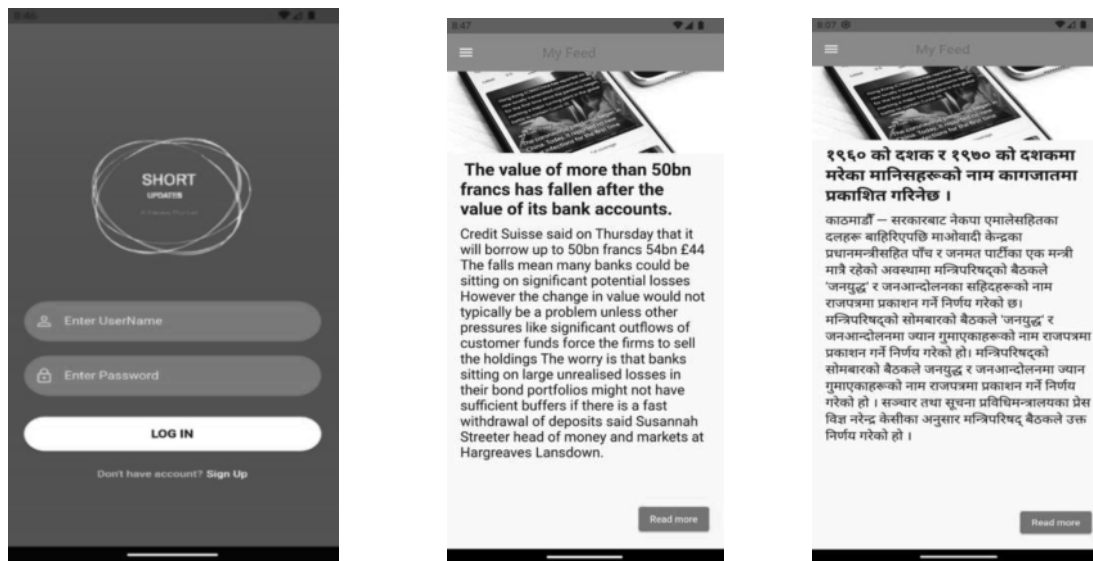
8:46

SHORT
UPDATES
A News Portal

Enter UserName

Enter Password

LOG IN

Don't have account? Sign Up

8:47

My Feed

The value of more than 50bn francs has fallen after the value of its bank accounts.

Credit Suisse said on Thursday that it will borrow up to 50bn francs 54bn £44 The falls mean many banks could be sitting on significant potential losses However the change in value would not typically be a problem unless other pressures like significant outflows of customer funds force the firms to sell the holdings The worry is that banks sitting on large unrealised losses in their bond portfolios might not have sufficient buffers if there is a fast withdrawal of deposits said Susannah Streeter head of money and markets at Hargreaves Lansdown.

Read more

8:07

My Feed

१९६० को दशक र १९७० को दशकमा मरेका मानिसहरूको नाम कागजातमा प्रकाशित गरिनेछ ।

काठमाडौं — सरकारबाट नेकपा एमालेसहितका दलहरू बाहिरिएपछि माओवादी केन्द्रका प्रधानमन्त्रीसहित पाँच र जनमत पार्टीका एक मन्त्री मात्रै रहेको अवस्थामा मन्त्रिपरिषद्को बैठकले 'जनयुद्ध' र जनआन्दोलनका सहिदहरूको नाम राजपत्रमा प्रकाशन गर्ने निर्णय गरेको छ। मन्त्रिपरिषद्को सोमबारको बैठकले 'जनयुद्ध' र जनआन्दोलनमा ज्यान गुमाएकाहरूको नाम राजपत्रमा प्रकाशन गर्ने निर्णय गरेको हो। मन्त्रिपरिषद्को सोमबारको बैठकले जनयुद्ध र जनआन्दोलनमा ज्यान गुमाएकाहरूको नाम राजपत्रमा प्रकाशन गर्ने निर्णय गरेको हो । सञ्चार तथा सूचना प्रविधिमन्त्रालयका प्रेस विज्ञ नरेन्द्र केसीका अनुसार मन्त्रिपरिषद् बैठकले उक्त निर्णय गरेको हो ।

Read more